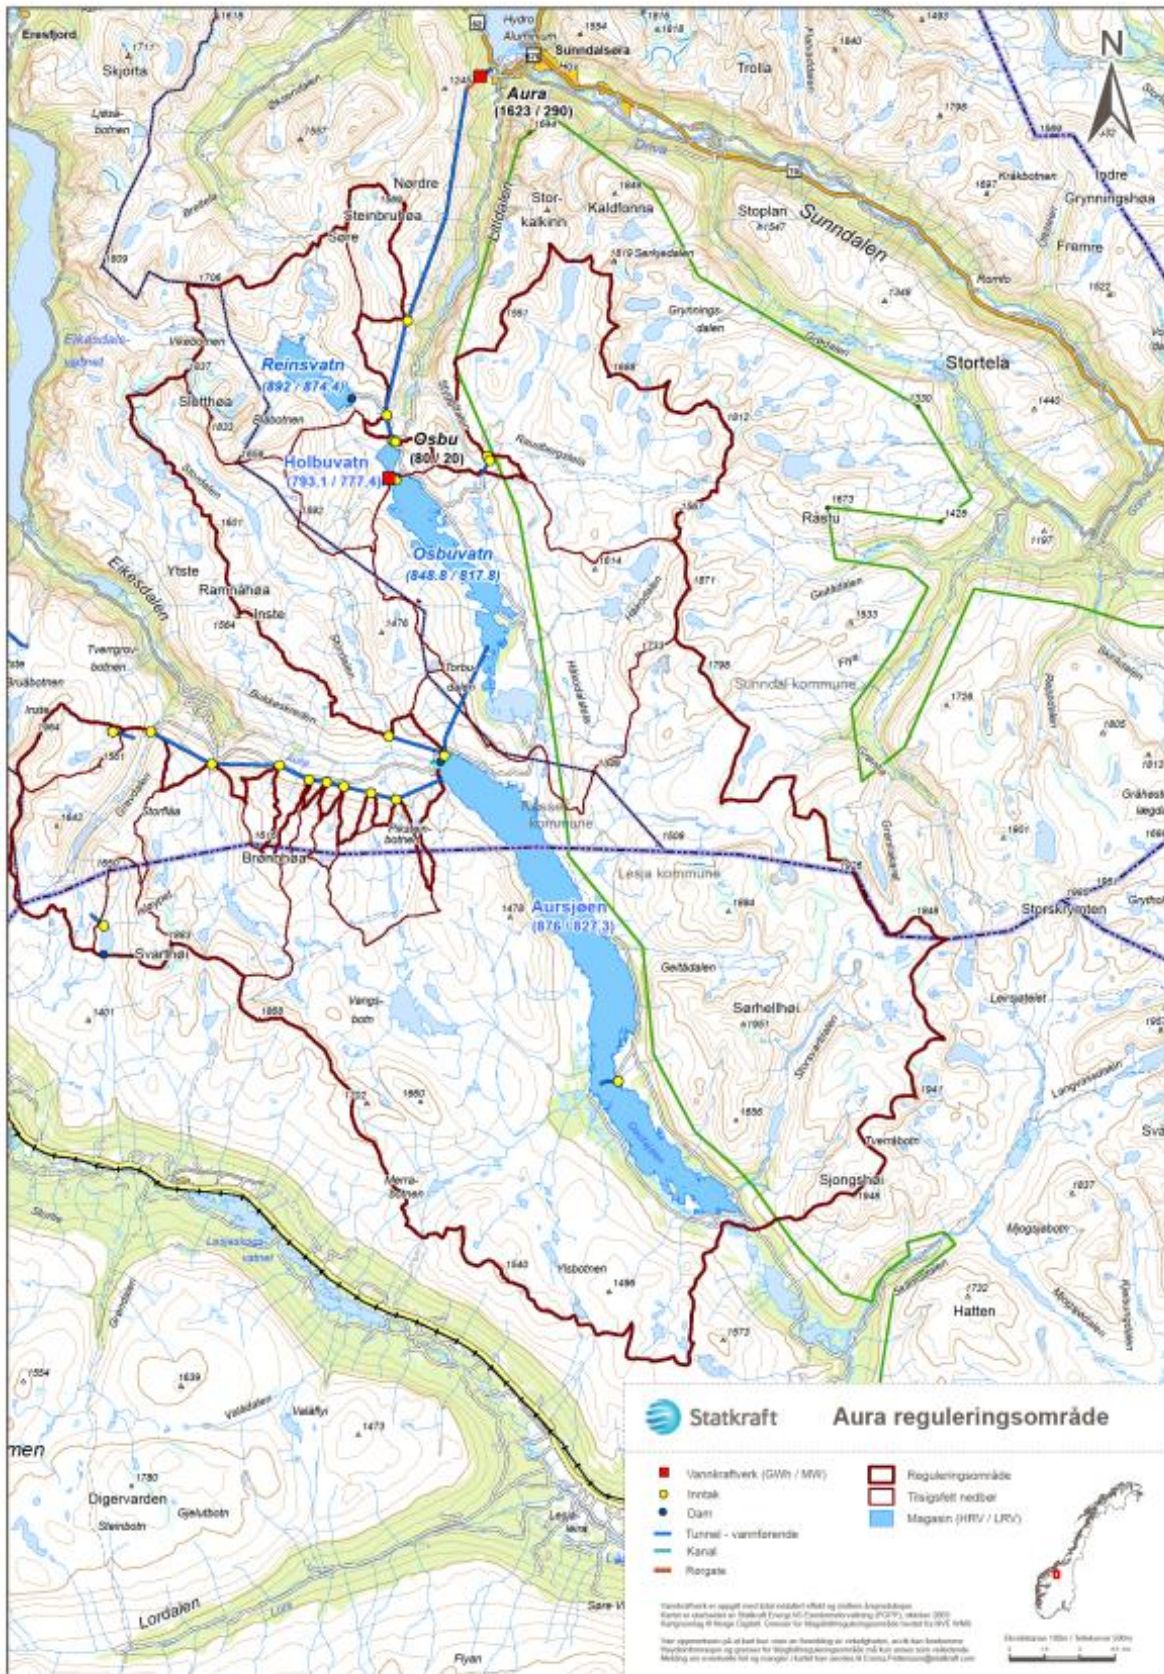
N

Eresfjord
Skjorta
Lyklebotnen
Hydro Aluminium
Sunndalsøra
Aura
(1623 / 290)
Trolla
Driva
Indre
Grynningshøa
Kråkbotnen
Nørdre
Steinbruhøa
Søre
Litldalen
Storkalkinn
Kaldfonna
Stoplan
Sunndalen
Fremre
Eikesdalsvatnet
Reinsvatn
(892 / 874.4)
Osbu
(80 / 20)
Holbuvatn
(793.1 / 777.4)
Osbuvatn
(848.8 / 817.8)
Slatthøa
Storteia
Råstu
Grytningsdalen
Ytste
Rammhøa
Inste
Eikesdalen
Tverrgrovbotnen
Sunndal kommune
Torbudalen
Brønnhøa
Rauma kommune
Lesja kommune
Aursjøen
(876 / 827.3)
Storskrymten
Svarthøi
Geitådalen
Sørhellhøi
Vangsbotn
Tverrbotn
Sjongshøi
Merrabotnen
Ylsbotnen
Hatten
Lesjaskogsvatnet
Digervarden
Steinbotn
Gjelutbotn
Lordalen
Flyan

Statkraft
Aura reguleringsområde

Vannkraftverk (GWh / MW)
Inntak
Dam
Tunnel - vannførende
Kanal
Rørgate
Reguleringsområde
Tilsigsfelt nedbør
Magasin (HRV / LRV)